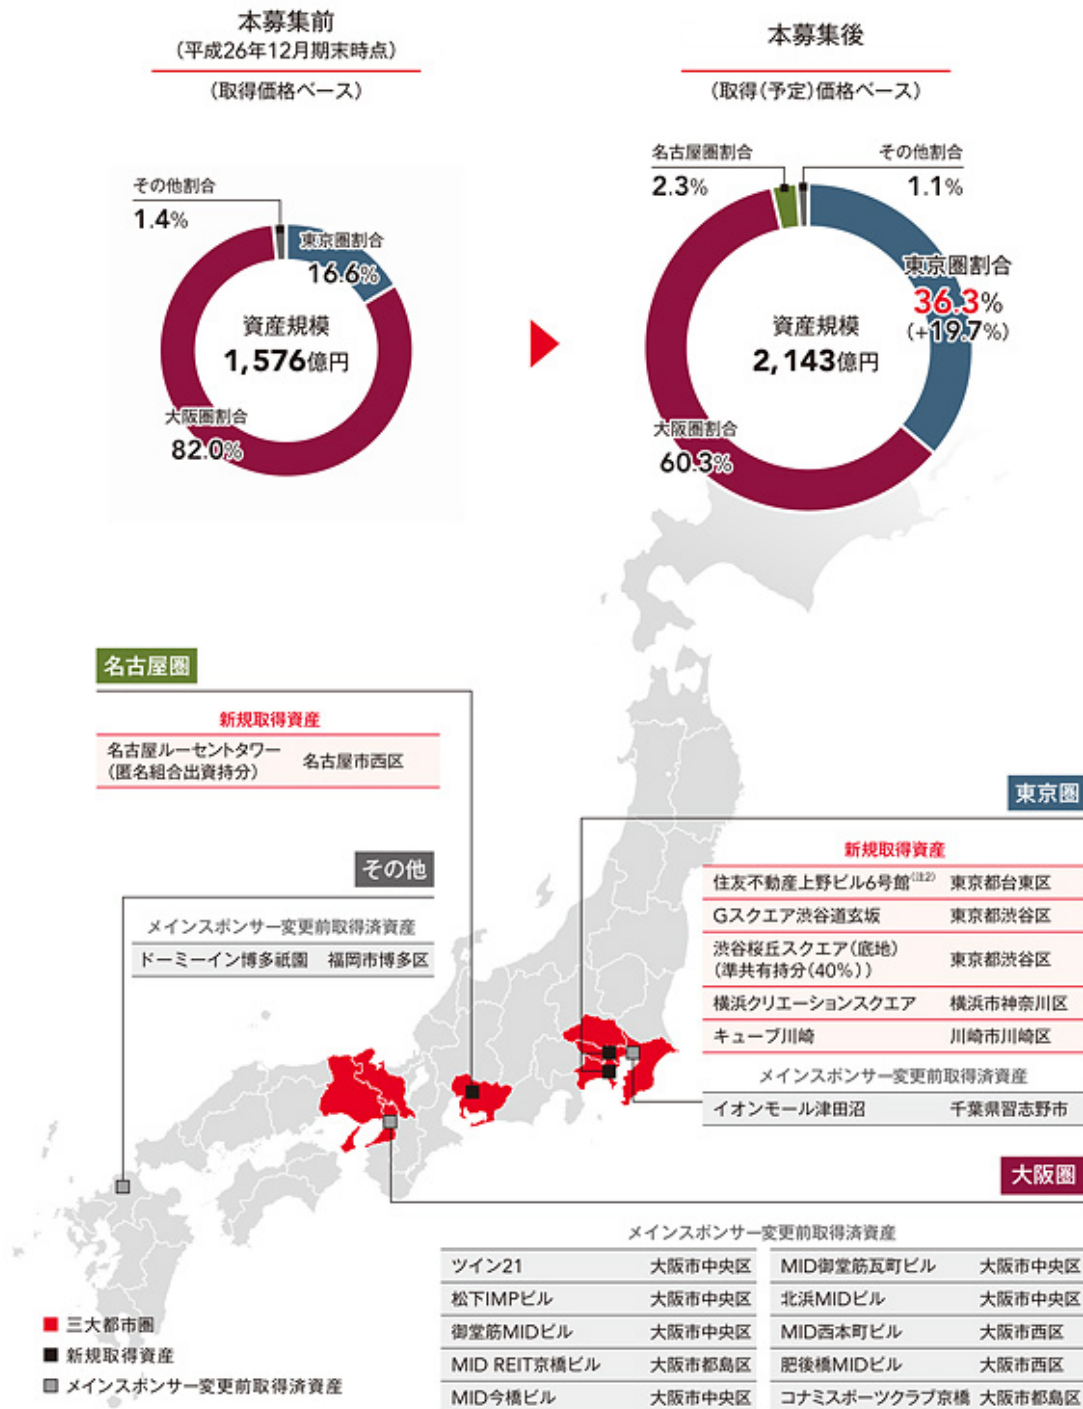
本募集前
（平成26年12月期末時点）
（取得価格ベース）

その他割合
1.4%
東京圏割合
16.6%
資産規模
1,576億円
大阪圏割合
82.0%

本募集後
（取得（予定）価格ベース）

名古屋圏割合
2.3%
その他割合
1.1%
東京圏割合
36.3%
（+19.7%）
資産規模
2,143億円
大阪圏割合
60.3%

名古屋圏
新規取得資産
| 名古屋ルーセントタワー（匿名組合出資持分） | 名古屋市西区 |
|---|---|

その他
メインスポンサー変更前取得済資産
| ドーミーイン博多祇園 | 福岡市博多区 |
|---|---|

東京圏
新規取得資産
| 住友不動産上野ビル6号館(注2) | 東京都台東区 |
|---|---|
| Gスクエア渋谷道玄坂 | 東京都渋谷区 |
| 渋谷桜丘スクエア（底地）（準共有持分（40%）） | 東京都渋谷区 |
| 横浜クリエーションスクエア | 横浜市神奈川区 |
| キューブ川崎 | 川崎市川崎区 |

メインスポンサー変更前取得済資産
| イオンモール津田沼 | 千葉県習志野市 |
|---|---|

大阪圏
メインスポンサー変更前取得済資産
| ツイン21 | 大阪市中央区 | MID御堂筋瓦町ビル | 大阪市中央区 |
|---|---|---|---|
| 松下IMPビル | 大阪市中央区 | 北浜MIDビル | 大阪市中央区 |
| 御堂筋MIDビル | 大阪市中央区 | MID西本町ビル | 大阪市西区 |
| MID REIT京橋ビル | 大阪市都島区 | 肥後橋MIDビル | 大阪市西区 |
| MID今橋ビル | 大阪市中央区 | コナミスポーツクラブ京橋 | 大阪市都島区 |

三大都市圏
新規取得資産
メインスポンサー変更前取得済資産